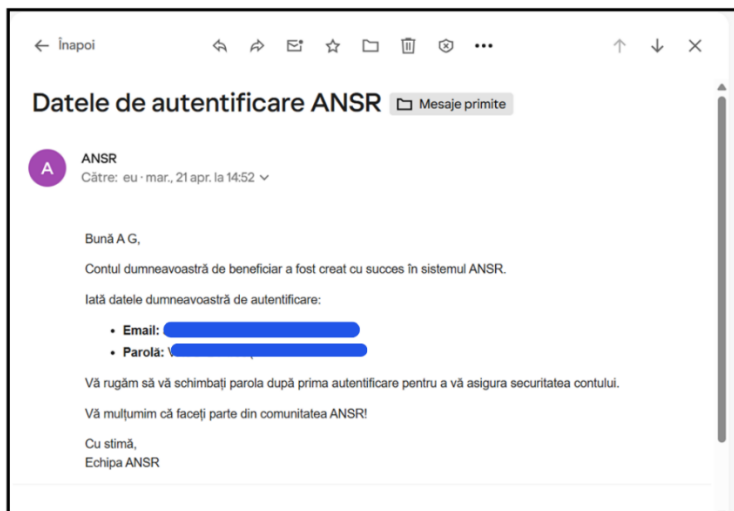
← Înapoi

Datele de autentificare ANSR  Mesaje primite

A
ANSR
Către: eu · mar., 21 apr. la 14:52

Bună A G,

Contul dumneavoastră de beneficiar a fost creat cu succes în sistemul ANSR.

Iată datele dumneavoastră de autentificare:

- **Email:** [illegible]
- **Parolă:** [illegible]

Vă rugăm să vă schimbați parola după prima autentificare pentru a vă asigura securitatea contului.

Vă mulțumim că faceți parte din comunitatea ANSR!

Cu stimă,
Echipa ANSR